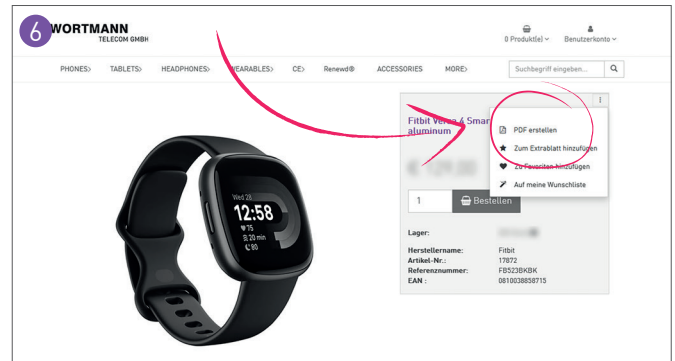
6

WORTMANN
TELECOM GMBH

0 Produkt(e) ⌄   Benutzerkonto ⌄

PHONES›   TABLETS›   HEADPHONES›   WEARABLES›   CE›   Renewd®   ACCESSORIES   MORE›

Suchbegriff eingeben...

Fitbit Versa 4 Smar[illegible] aluminum

PDF erstellen
Zum Extrablatt hinzufügen
Zu Favoriten hinzufügen
Auf meine Wunschliste

€ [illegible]

1   Bestellen

Lager: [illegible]

Herstellername: Fitbit
Artikel-Nr.: 17872
Referenznummer: FB523BKBK
EAN : 0810038858715

Wed 28
12:58
♥ 75
20 min
80